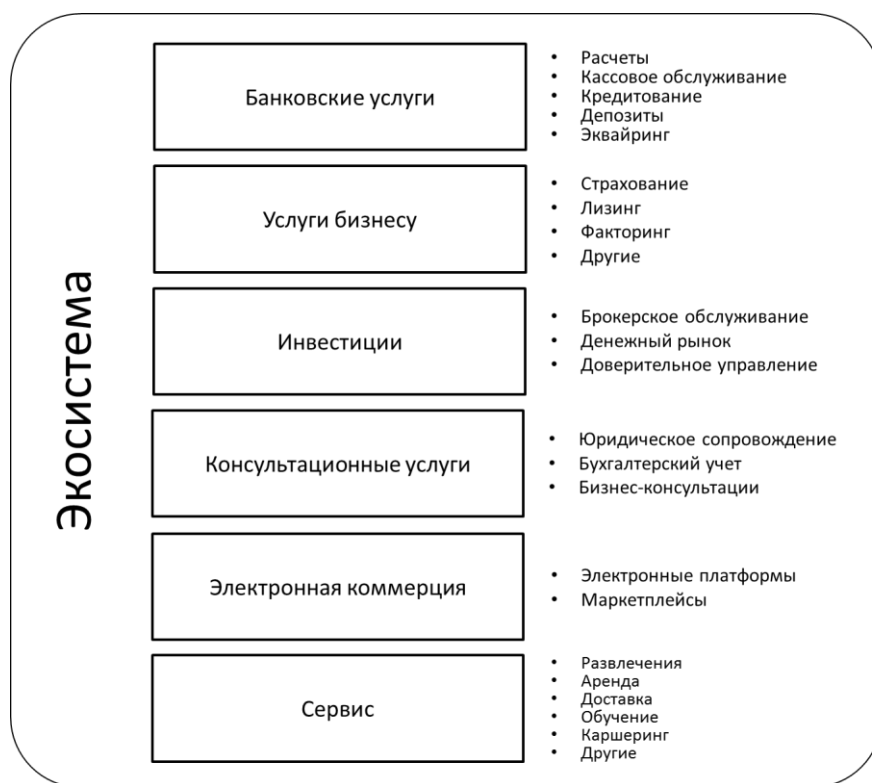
Экосистема

Банковские услуги
- Расчеты
- Кассовое обслуживание
- Кредитование
- Депозиты
- Эквайринг

Услуги бизнесу
- Страхование
- Лизинг
- Факторинг
- Другие

Инвестиции
- Брокерское обслуживание
- Денежный рынок
- Доверительное управление

Консультационные услуги
- Юридическое сопровождение
- Бухгалтерский учет
- Бизнес-консультации

Электронная коммерция
- Электронные платформы
- Маркетплейсы

Сервис
- Развлечения
- Аренда
- Доставка
- Обучение
- Каршеринг
- Другие